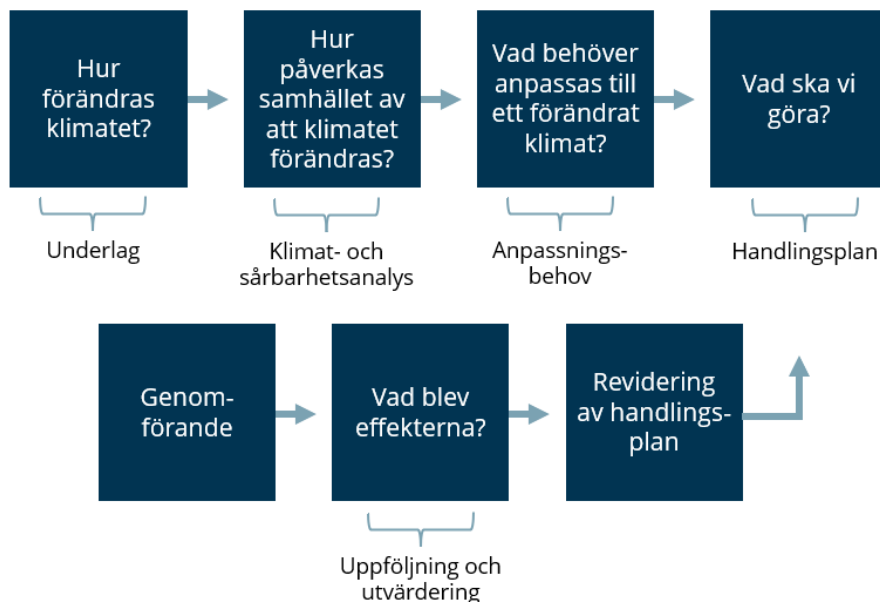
Hur förändras klimatet?

Underlag

Hur påverkas samhället av att klimatet förändras?

Klimat- och sårbarhetsanalys

Vad behöver anpassas till ett förändrat klimat?

Anpassningsbehov

Vad ska vi göra?

Handlingsplan

Genomförande

Vad blev effekterna?

Uppföljning och utvärdering

Revidering av handlingsplan